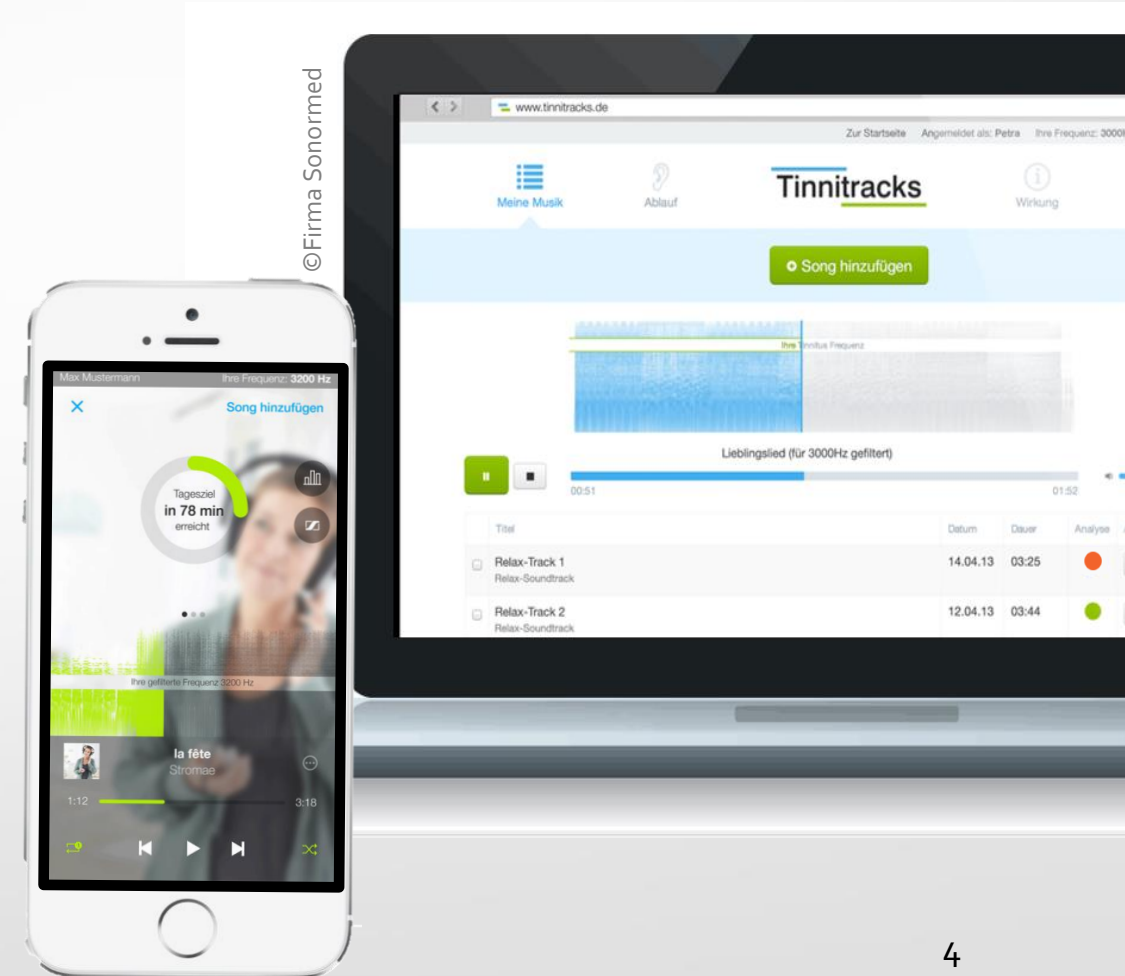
©Firma Sonormed

www.tinnitracks.de

Zur Startseite Angemeldet als: Petra Ihre Frequenz: 3000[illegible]

Meine Musik

Ablauf

Tinnitracks

Wirkung

Song hinzufügen

Ihre Tinnitus Frequenz

Lieblingslied (für 3000Hz gefiltert)

00:51

01:52

| Titel | Datum | Dauer | Analyse |
|---|---|---|---|
| Relax-Track 1 Relax-Soundtrack | 14.04.13 | 03:25 | |
| Relax-Track 2 Relax-Soundtrack | 12.04.13 | 03:44 | |

Max Mustermann Ihre Frequenz: 3200 Hz

Song hinzufügen

Tagesziel in 78 min erreicht

Ihre gefilterte Frequenz 3200 Hz

la fête

Stromae

1:12

3:18

4